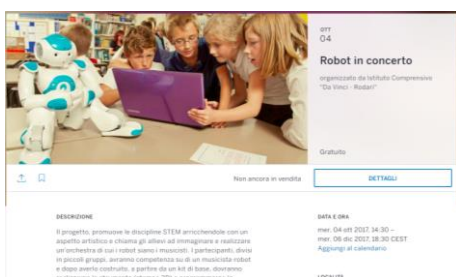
OTT
04

Robot in concerto

organizzato da Istituto Comprensivo "Da Vinci - Rodari"

Gratuito

Non ancora in vendita

DETTAGLI

DESCRIZIONE

Il progetto, promuove le discipline STEM arricchendole con un aspetto artistico e chiama gli allievi ad immaginare e realizzare un'orchestra di cui i robot siano i musicisti. I partecipanti, divisi in piccoli gruppi, avranno competenza su di un musicista robot e dopo averlo costruito, a partire da un kit di base, dovranno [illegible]

DATA E ORA

mer, 04 ott 2017, 14:30 – mer, 06 dic 2017, 18:30 CEST

Aggiungi al calendario

LUOGO